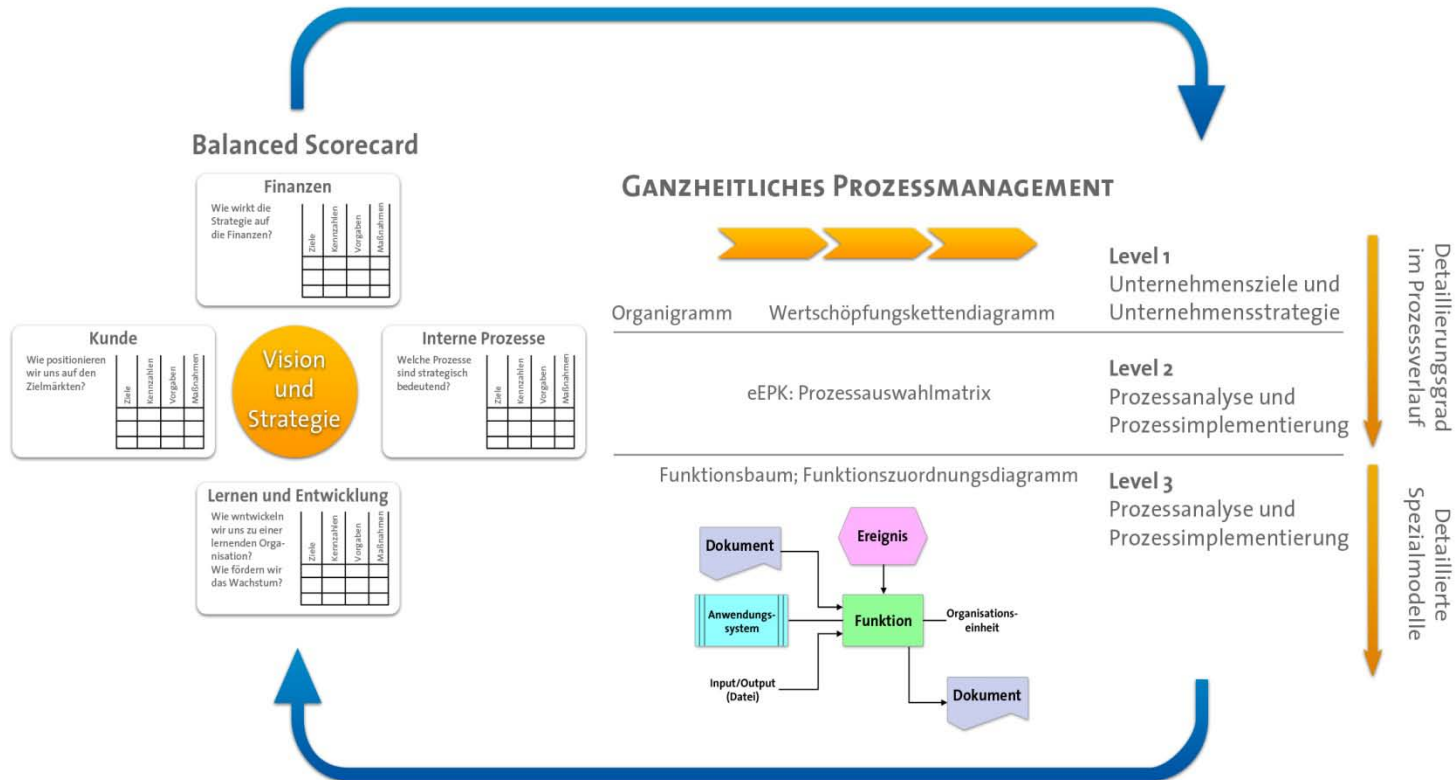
Balanced Scorecard

Finanzen
Wie wirkt die Strategie auf die Finanzen?

| Ziele | Kennzahlen | Vorgaben | Maßnahmen |
|---|---|---|---|
| | | | |
| | | | |
| | | | |

Kunde
Wie positionieren wir uns auf den Zielmärkten?

| Ziele | Kennzahlen | Vorgaben | Maßnahmen |
|---|---|---|---|
| | | | |
| | | | |
| | | | |

Vision und Strategie

Interne Prozesse
Welche Prozesse sind strategisch bedeutend?

| Ziele | Kennzahlen | Vorgaben | Maßnahmen |
|---|---|---|---|
| | | | |
| | | | |
| | | | |

Lernen und Entwicklung
Wie wntwickeln wir uns zu einer lernenden Organisation? Wie fördern wir das Wachstum?

| Ziele | Kennzahlen | Vorgaben | Maßnahmen |
|---|---|---|---|
| | | | |
| | | | |
| | | | |

GANZHEITLICHES PROZESSMANAGEMENT

Level 1
Unternehmensziele und Unternehmensstrategie

Organigramm Wertschöpfungskettendiagramm

Level 2
Prozessanalyse und Prozessimplementierung

eEPK: Prozessauswahlmatrix

Funktionsbaum; Funktionszuordnungsdiagramm

Level 3
Prozessanalyse und Prozessimplementierung

Dokument
Ereignis
Anwendungssystem
Funktion
Organisationseinheit
Input/Output (Datei)
Dokument

Detaillierungsgrad im Prozessverlauf

Detaillierte Spezialmodelle